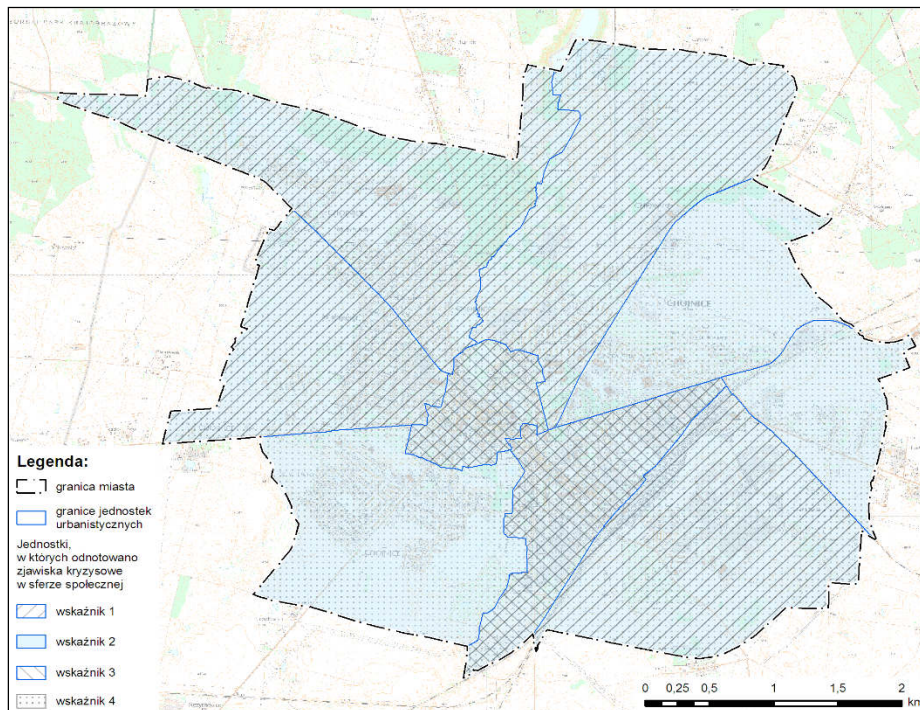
Legenda:
granica miasta
granice jednostek urbanistycznych
Jednostki, w których odnotowano zjawiska kryzysowe w sferze społecznej
wskaźnik 1
wskaźnik 2
wskaźnik 3
wskaźnik 4

CHOJNICE

0 0,25 0,5 1 1,5 2 km